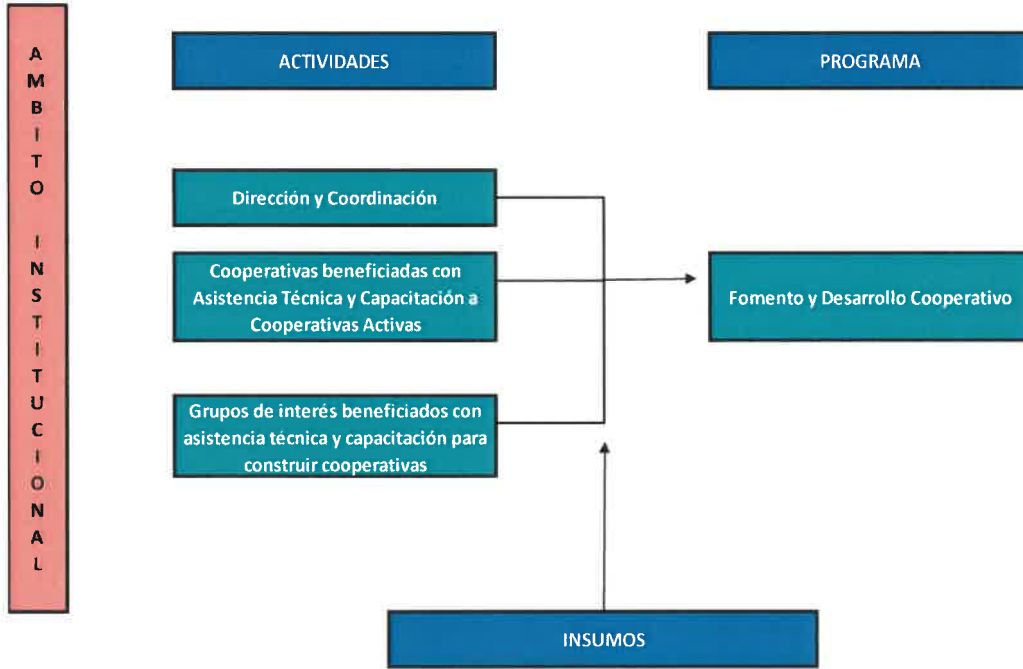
AMBITO INSTITUCIONAL

ACTIVIDADES

PROGRAMA

Dirección y Coordinación

Cooperativas beneficiadas con Asistencia Técnica y Capacitación a Cooperativas Activas

Grupos de interés beneficiados con asistencia técnica y capacitación para construir cooperativas

Fomento y Desarrollo Cooperativo

INSUMOS